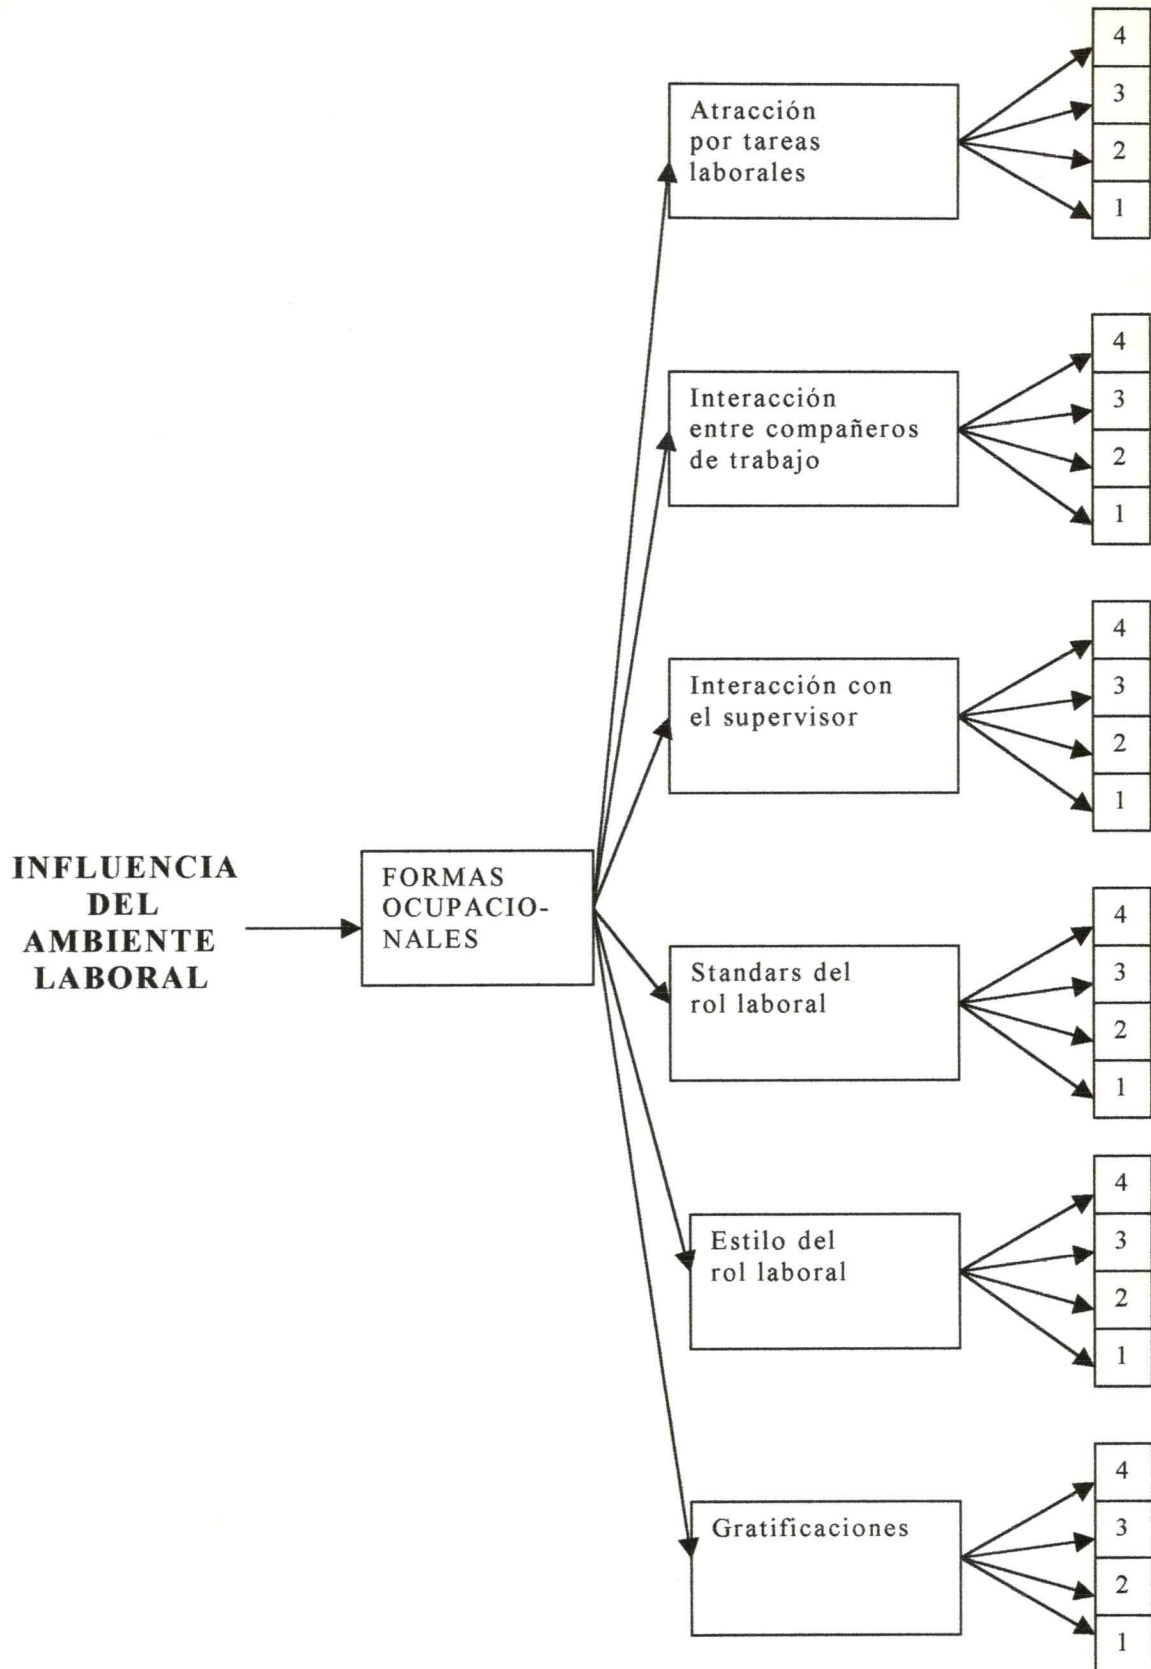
INFLUENCIA DEL AMBIENTE LABORAL

FORMAS OCUPACIONALES

Atracción por tareas laborales

4
3
2
1

Interacción entre compañeros de trabajo

4
3
2
1

Interacción con el supervisor

4
3
2
1

Standars del rol laboral

4
3
2
1

Estilo del rol laboral

4
3
2
1

Gratificaciones

4
3
2
1